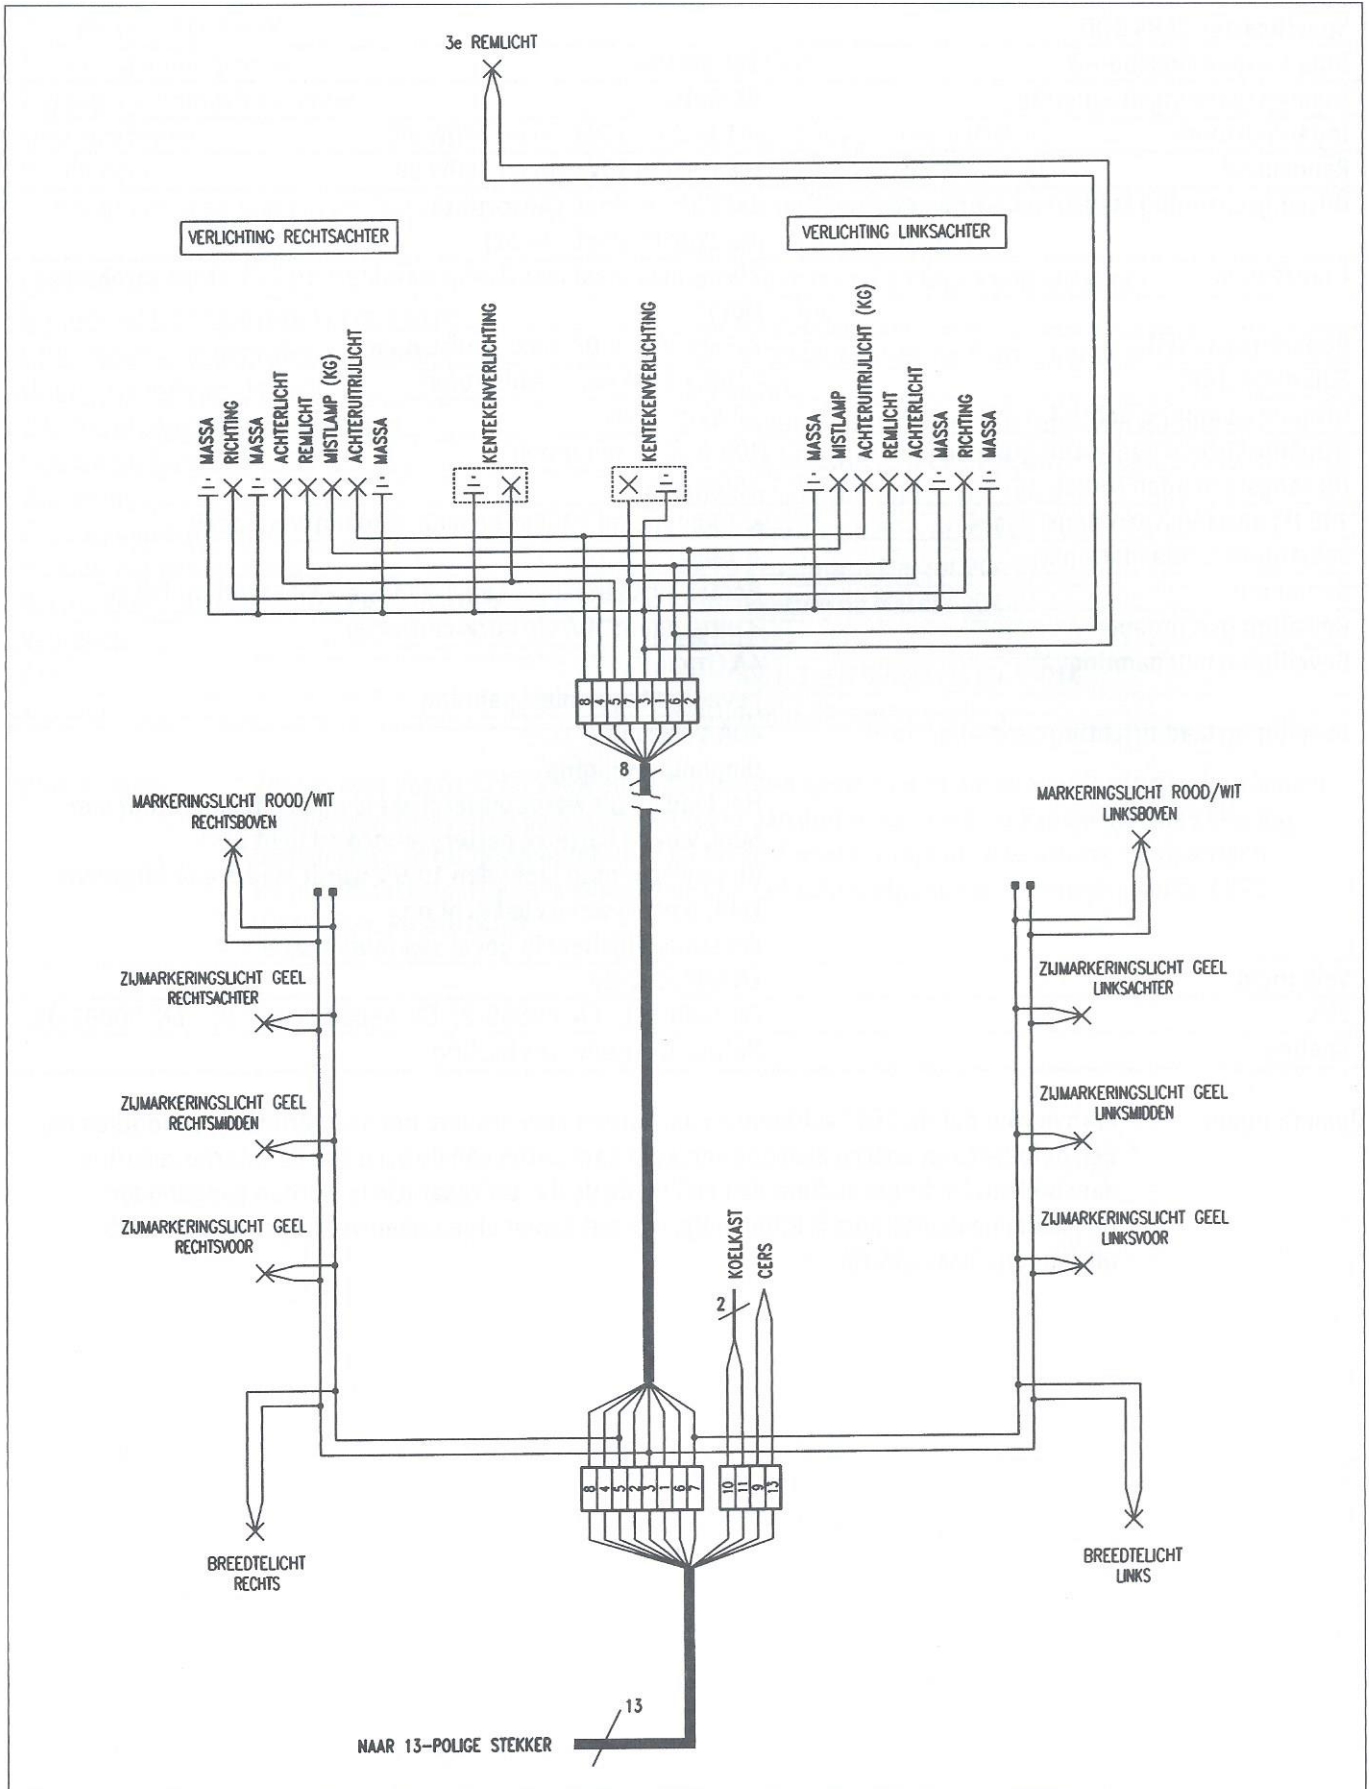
3e REMLICHT

VERLICHTING RECHTSACHTER

VERLICHTING LINKSACHTER

MASSA
RICHTING
MASSA
ACHTERLICHT
REMLICHT
MISTLAMP (KG)
ACHTERUITRIJLICHT
MASSA

KENTEKENVERLICHTING

KENTEKENVERLICHTING

MASSA
MISTLAMP
ACHTERUITRIJLICHT (KG)
REMLICHT
ACHTERLICHT
MASSA
RICHTING
MASSA

8 4 5 7 3 1 6 2

8

MARKERINGSLICHT ROOD/WIT RECHTSBOVEN

MARKERINGSLICHT ROOD/WIT LINKSBOVEN

ZIJMARKERINGSLICHT GEEL RECHTSACHTER

ZIJMARKERINGSLICHT GEEL LINKSACHTER

ZIJMARKERINGSLICHT GEEL RECHTSMIDDEN

ZIJMARKERINGSLICHT GEEL LINKSMIDDEN

ZIJMARKERINGSLICHT GEEL RECHTSVOOR

ZIJMARKERINGSLICHT GEEL LINKSVOOR

KOELKAST

CERS

2

8 4 5 2 3 1 6 7

10 11 9 13

BREEDTELICHT RECHTS

BREEDTELICHT LINKS

13

NAAR 13-POLIGE STEKKER